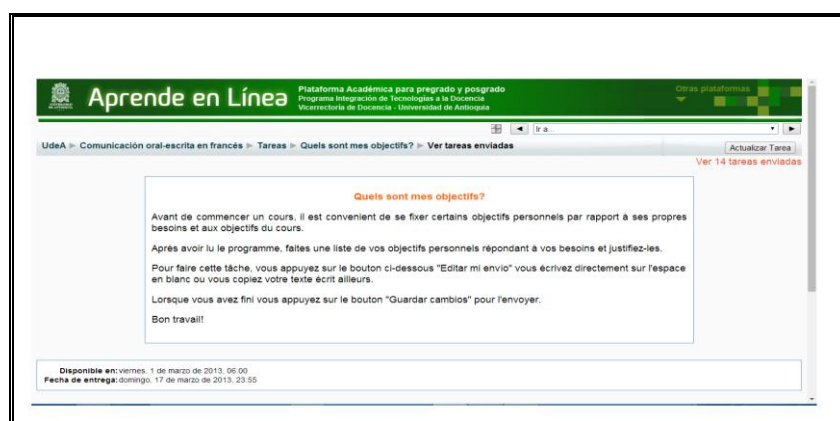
Aprende en Línea

Plataforma Académica para pregrado y posgrado
Programa Integración de Tecnologías a la Docencia
Vicerrectoría de Docencia - Universidad de Antioquia

Otras plataformas

Ir a...

UdeA ► Comunicación oral-escrita en francés ► Tareas ► Quels sont mes objectifs? ► Ver tareas enviadas

Actualizar Tarea

Ver 14 tareas enviadas

Quels sont mes objectifs?

Avant de commencer un cours, il est convenient de se fixer certains objectifs personnels par rapport à ses propres besoins et aux objectifs du cours.

Après avoir lu le programme, faites une liste de vos objectifs personnels répondant à vos besoins et justifiez-les.

Pour faire cette tâche, vous appuyez sur le bouton ci-dessous "Editar mi envío" vous écrivez directement sur l'espace en blanc ou vous copiez votre texte écrit ailleurs.

Lorsque vous avez fini vous appuyez sur le bouton "Guardar cambios" pour l'envoyer.

Bon travail!

Disponible en: viernes, 1 de marzo de 2013, 06:00
Fecha de entrega: domingo, 17 de marzo de 2013, 23:55